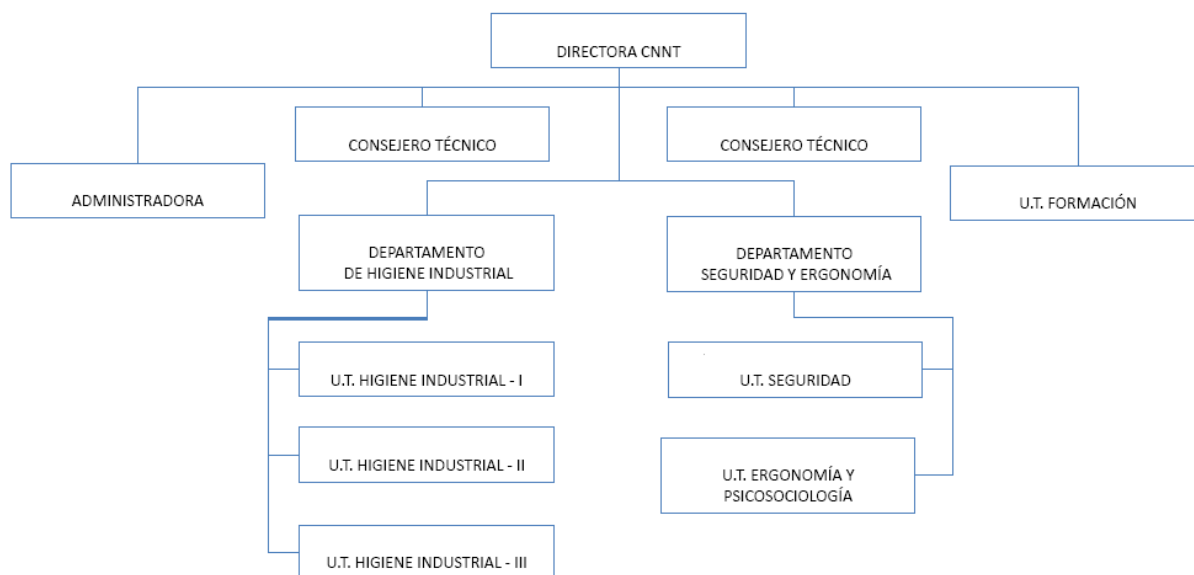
DIRECTORA CNNT

CONSEJERO TÉCNICO

CONSEJERO TÉCNICO

ADMINISTRADORA

U.T. FORMACIÓN

DEPARTAMENTO DE HIGIENE INDUSTRIAL

DEPARTAMENTO SEGURIDAD Y ERGONOMÍA

U.T. HIGIENE INDUSTRIAL - I

U.T. HIGIENE INDUSTRIAL - II

U.T. HIGIENE INDUSTRIAL - III

U.T. SEGURIDAD

U.T. ERGONOMÍA Y PSICOSOCIOLOGÍA